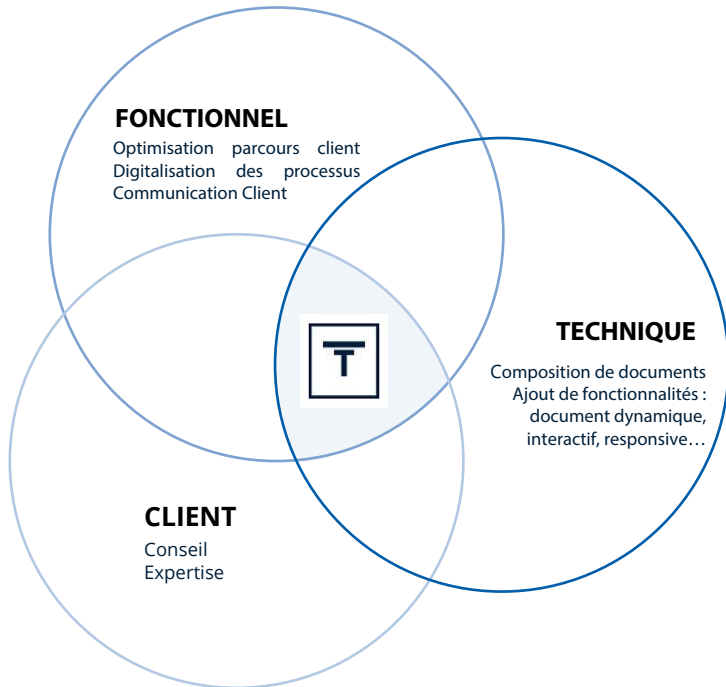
FONCTIONNEL
Optimisation parcours client
Digitalisation des processus
Communication Client

T

TECHNIQUE
Composition de documents
Ajout de fonctionnalités : document dynamique, interactif, responsive…

CLIENT
Conseil
Expertise